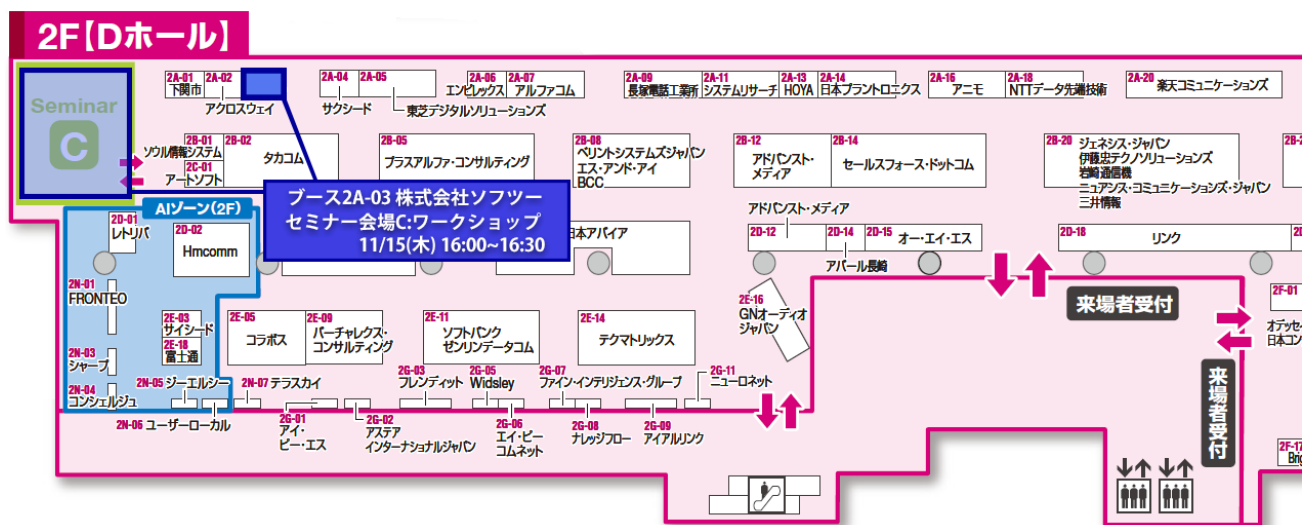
2F【Dホール】

Seminar C

2A-01 下関市
2A-02 アクロスウェイ
2A-04 サクシード
2A-05 東芝デジタルソリューションズ
2A-06 エンピレックス
2A-07 アルファコム
2A-09 長野電話工業所
2A-11 システムリサーチ
2A-13 HOYA
2A-14 日本プラントロニクス
2A-16 アニモ
2A-18 NTTデータ先端技術
2A-20 楽天コミュニケーションズ

2B-01 ソウル情報システム
2C-01 アートソフト
2B-02 タカコム
2B-05 プラスアルファ・コンサルティング
2B-08 ベリントシステムズジャパン エス・アンド・アイ BCC
2B-12 アドバンスト・メディア
2B-14 セールスフォース・ドットコム
2B-20 ジェネシス・ジャパン 伊藤忠テクノソリューションズ 岩崎通信機 ニュアンス・コミュニケーションズ・ジャパン 三井情報

ブース2A-03 株式会社ソフツー
セミナー会場C:ワークショップ
11/15(木) 16:00~16:30

AIゾーン(2F)
2D-01 レトリバ
2D-02 Hmcomm
日本アバイア
アドバンスト・メディア
2D-12
2D-14
2D-15 オー・エイ・エス
アバール長崎
2D-18 リンク

2N-01 FRONTEO
2E-03 サイシード
2E-18 富士通
2N-03 シャープ
2N-04 コンシェルジュ
2N-05 ジー・エル・シー
2N-06 ユーザーローカル
2N-07 テラスカイ
2E-05 コラボス
2E-09 バーチャレクス・コンサルティング
2E-11 ソフトバンク ゼンリンデータコム
2E-14 テクマトリックス
2E-16 GNオーディオジャパン

2G-01 アイ・ビー・エス
2G-02 アステア インターナショナルジャパン
2G-03 フレンディット
2G-05 Widsley
2G-06 エイ・ビー・コムネット
2G-07 ファイン・インテリジェンス・グループ
2G-08 ナレッジフロー
2G-09 アイアルリンク
2G-11 ニューロネット

来場者受付
来場者受付
2F-01 オデッセイ 日本コ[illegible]
2F-17 Brig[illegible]